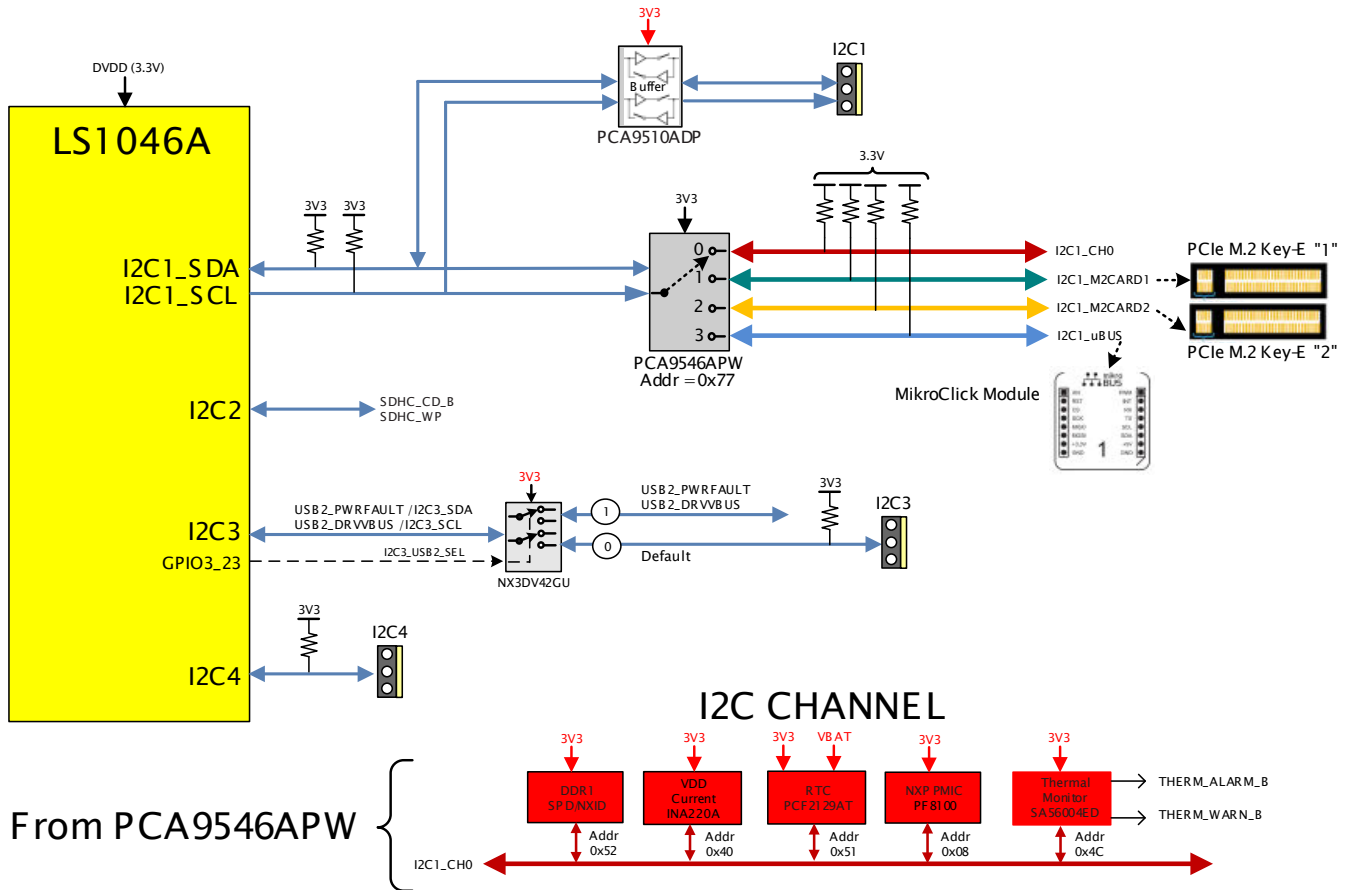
3V3

DVDD (3.3V)

I2C1

Buffer

PCA9510ADP

LS1046A

3.3V

3V3

3V3 3V3

I2C1_SDA
I2C1_SCL

0
1
2
3

I2C1_CH0
I2C1_M2CARD1
I2C1_M2CARD2
I2C1_uBUS

PCIe M.2 Key-E "1"

PCIe M.2 Key-E "2"

PCA9546APW
Addr =0x77

MikroClick Module

I2C2

SDHC_CD_B
SDHC_WP

3V3

USB2_PWRFAULT
USB2_DRVVBUS

3V3

I2C3

I2C3

USB2_PWRFAULT /I2C3_SDA
USB2_DRVVBUS /I2C3_SCL

1

0

Default

GPIO3_23

I2C3_USB2_SEL

NX3DV42GU

3V3

I2C4

I2C4

I2C CHANNEL

3V3 3V3 3V3 VBAT 3V3 3V3

DDR1 SPD:NXID

VDD Current INA220A

RTC PCF2129AT

NXP PMIC PF8100

Thermal Monitor SA56004ED

THERM_ALARM_B

THERM_WARN_B

From PCA9546APW

Addr 0x52

Addr 0x40

Addr 0x51

Addr 0x08

Addr 0x4C

I2C1_CH0